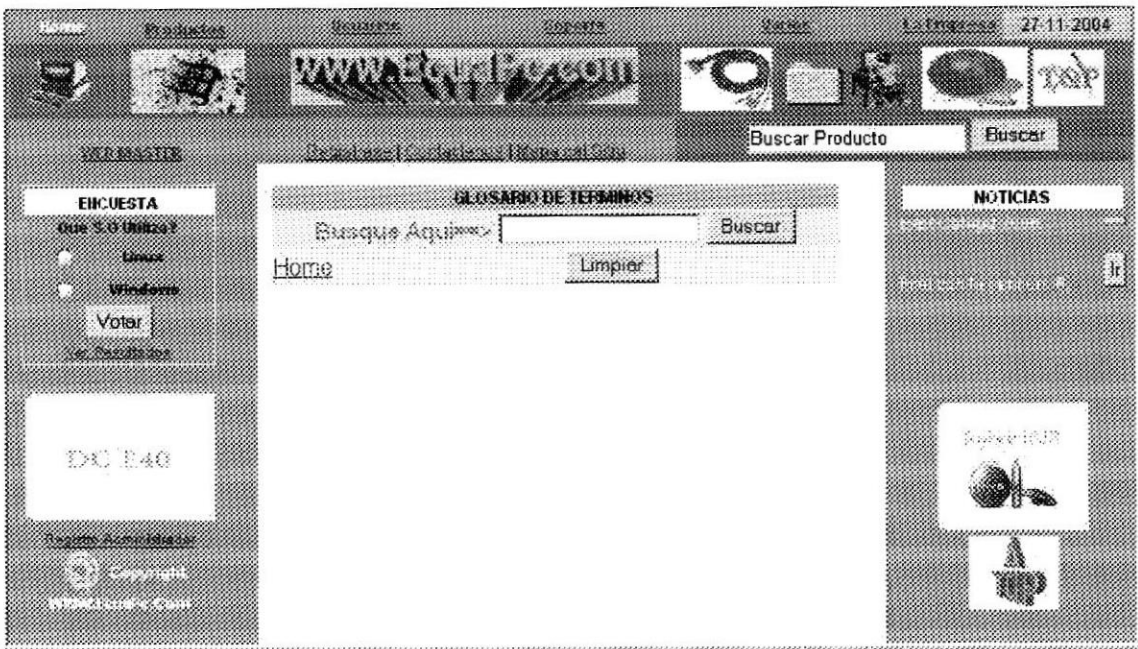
Home Productos Usuarios Soporte Varios La Empresa 27-11-2004

www.EcuaPro.com

WEBMASTER

Descargas | Cotizaciones | Mapa del Sitio

Buscar Producto Buscar

ENCUESTA
Que S.O Utiliza?
Linux
Windows
Votar
Ver Resultados

GLOSARIO DE TERMINOS
Busque Aqui==> Buscar
Home Limpiar

NOTICIAS
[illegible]
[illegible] Ir

DC E40

Registro Administrador

Copyright
WWW.EcuaPro.Com

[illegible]